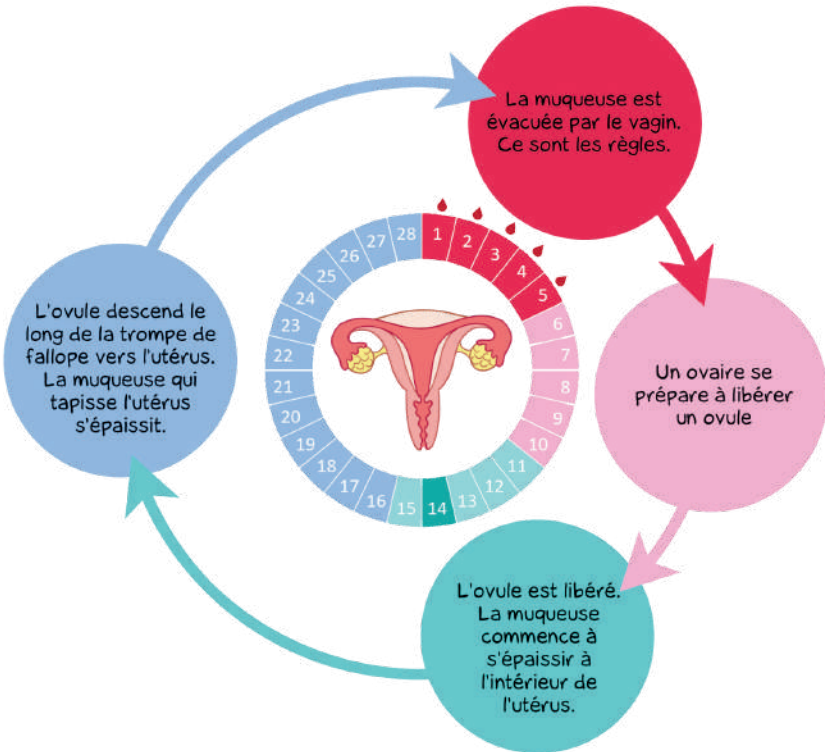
La muqueuse est évacuée par le vagin. Ce sont les règles.

Un ovaire se prépare à libérer un ovule

L'ovule est libéré. La muqueuse commence à s'épaissir à l'intérieur de l'utérus.

L'ovule descend le long de la trompe de fallope vers l'utérus. La muqueuse qui tapisse l'utérus s'épaissit.

1 2 3 4 5 6 7 8 9 10 11 12 13 14 15 16 17 18 19 20 21 22 23 24 25 26 27 28